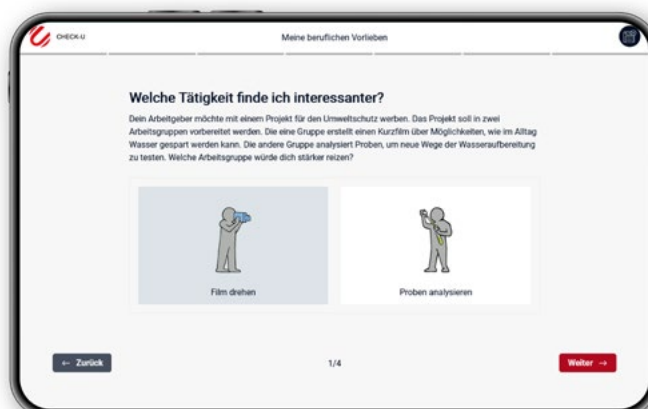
CHECK-U

Meine beruflichen Vorlieben

Welche Tätigkeit finde ich interessanter?

Dein Arbeitgeber möchte mit einem Projekt für den Umweltschutz werben. Das Projekt soll in zwei Arbeitsgruppen vorbereitet werden. Die eine Gruppe erstellt einen Kurzfilm über Möglichkeiten, wie im Alltag Wasser gespart werden kann. Die andere Gruppe analysiert Proben, um neue Wege der Wasseraufbereitung zu testen. Welche Arbeitsgruppe würde dich stärker reizen?

Film drehen

Proben analysieren

← Zurück

1/4

Weiter →